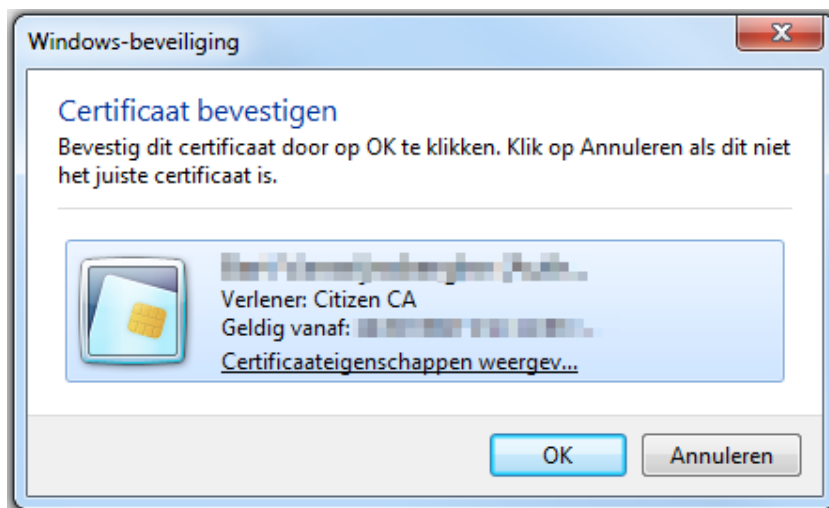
Windows-beveiliging

Certificaat bevestigen

Bevestig dit certificaat door op OK te klikken. Klik op Annuleren als dit niet het juiste certificaat is.

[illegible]
Verlener: Citizen CA
Geldig vanaf: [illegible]
Certificaateigenschappen weergev...

OK
Annuleren